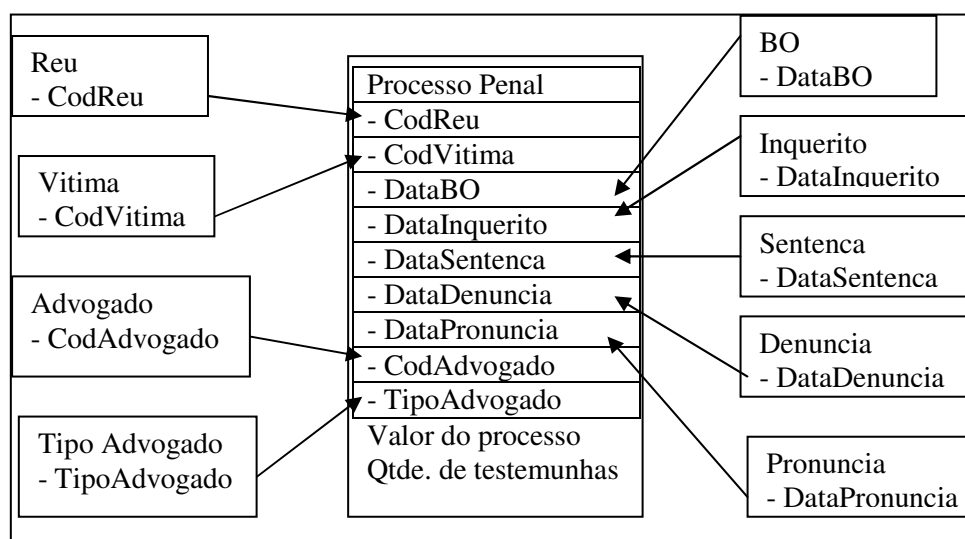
Reu
- CodReu

Vitima
- CodVitima

Advogado
- CodAdvogado

Tipo Advogado
- TipoAdvogado

Processo Penal
- CodReu
- CodVitima
- DataBO
- DataInquerito
- DataSentenca
- DataDenuncia
- DataPronuncia
- CodAdvogado
- TipoAdvogado
Valor do processo
Qtde. de testemunhas

BO
- DataBO

Inquerito
- DataInquerito

Sentenca
- DataSentenca

Denuncia
- DataDenuncia

Pronuncia
- DataPronuncia